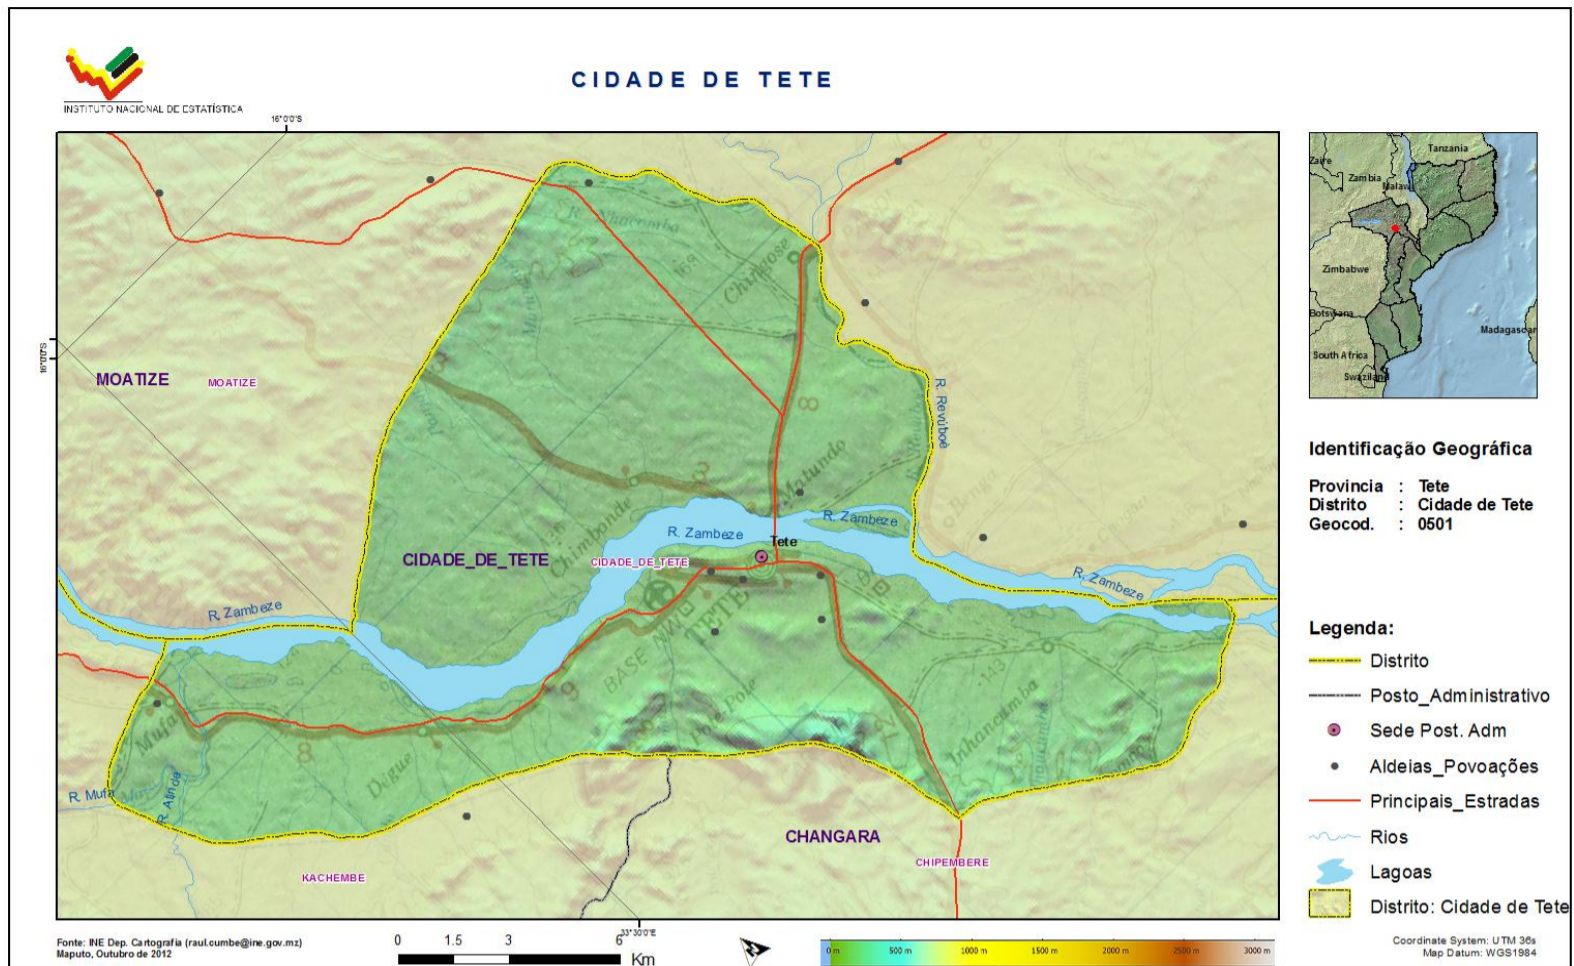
INSTITUTO NACIONAL DE ESTATÍSTICA

CIDADE DE TETE

16°0'0"S

16°0'0"S

MOATIZE
MOATIZE

CIDADE_DE_TETE
CIDADE_DE_TETE

R. Zambeze
R. Zambeze
R. Zambeze
R. Zambeze

Tete

R. Revúboè

R. Mufa

CHANGARA

KACHEMBE

CHIPEMBERE

33°30'0"E

Tanzania
Zaire
Zambia
Malawi
Zimbabwe
Botswana
Madagascar
South Africa
Swaziland

Identificação Geográfica

Provincia : Tete
Distrito : Cidade de Tete
Geocod. : 0501

Legenda:
Distrito
Posto_Administrativo
Sede Post. Adm
Aldeias_Povoações
Principais_Estradas
Rios
Lagoas
Distrito: Cidade de Tete

Fonte: INE Dep. Cartografia (raul.cumbe@ine.gov.mz)
Maputo, Outubro de 2012

0 1.5 3 6
Km

0 m 500 m 1000 m 1500 m 2000 m 2500 m 3000 m

Coordinate System: UTM 36s
Map Datum: WGS1984